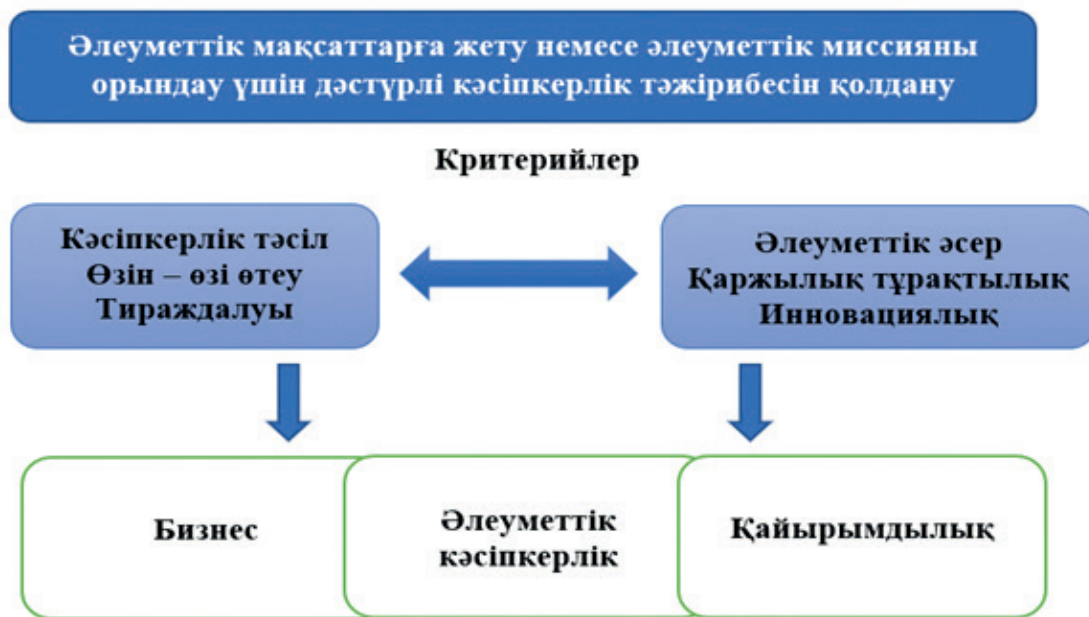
Әлеуметтік мақсаттарға жету немесе әлеуметтік миссияны орындау үшін дәстүрлі кәсіпкерлік тәжірибесін қолдану

Критерийлер

Кәсіпкерлік тәсіл
Өзін – өзі өтеу
Тираждалуы

Әлеуметтік әсер
Қаржылық тұрақтылық
Инновациялық

Бизнес

Әлеуметтік кәсіпкерлік

Қайырымдылық